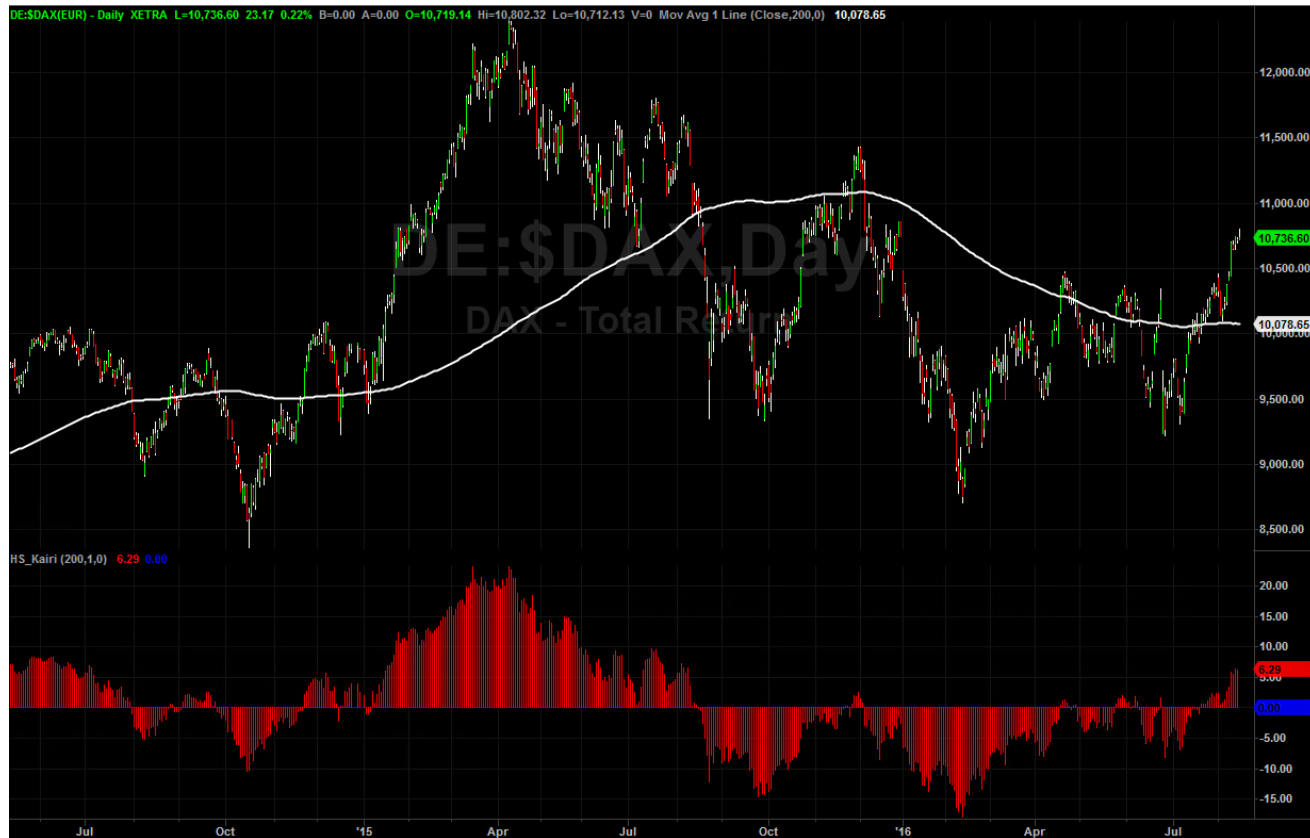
DE:$DAX(EUR) - Daily XETRA L=10,736.60 23.17 0.22% B=0.00 A=0.00 O=10,719.14 Hi=10,802.32 Lo=10,712.13 V=0 Mov Avg 1 Line (Close,200,0) 10,078.65

DE:$DAX,Day
DAX - Total Return

12,000.00
11,500.00
11,000.00
10,736.60
10,500.00
10,078.65
9,500.00
9,000.00
8,500.00

HS_Kairi (200,1,0) 6.29 0.00

20.00
15.00
10.00
6.29
5.00
0.00
-5.00
-10.00
-15.00

Jul Oct '15 Apr Jul Oct '16 Apr Jul